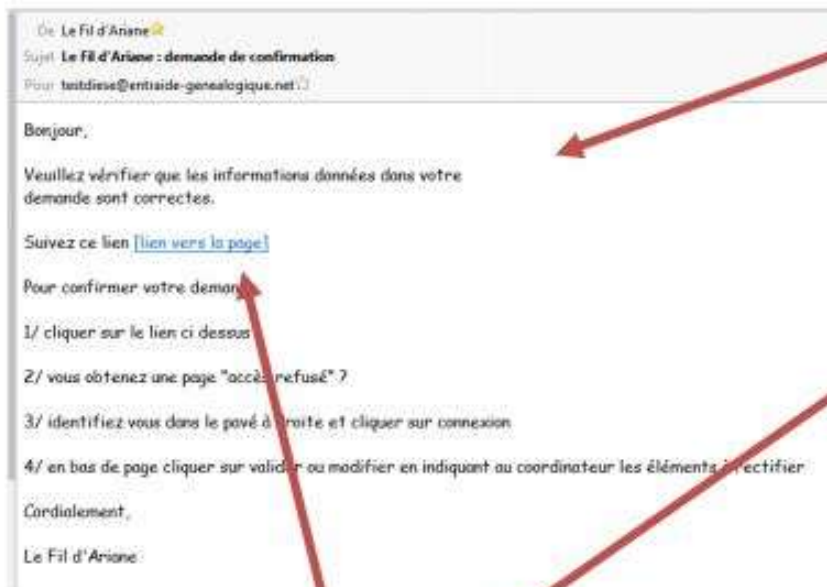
De Le Fil d'Ariane
Sujet Le Fil d'Ariane : demande de confirmation
Pour testdiese@entraide-genealogique.net

Bonjour,

Veuillez vérifier que les informations données dans votre demande sont correctes.

Suivez ce lien [lien vers la page]

Pour confirmer votre deman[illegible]

1/ cliquer sur le lien ci dessus

2/ vous obtenez une page "accès refusé" ?

3/ identifiez vous dans le pavé à droite et cliquer sur connexion

4/ en bas de page cliquer sur valider ou modifier en indiquant au coordinateur les éléments à rectifier

Cordialement,

Le Fil d'Ariane